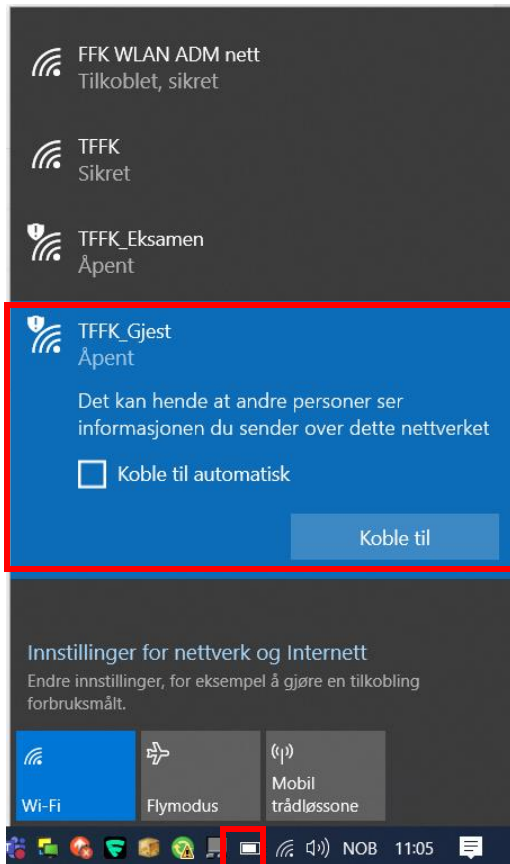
FFK WLAN ADM nett
Tilkoblet, sikret

TFFK
Sikret

TFFK_Eksamen
Åpent

TFFK_Gjest
Åpent

Det kan hende at andre personer ser informasjonen du sender over dette nettverket

Koble til automatisk

Koble til

Innstillinger for nettverk og Internett
Endre innstillinger, for eksempel å gjøre en tilkobling forbruksmålt.

Wi-Fi

Flymodus

Mobil trådløssone

NOB 11:05